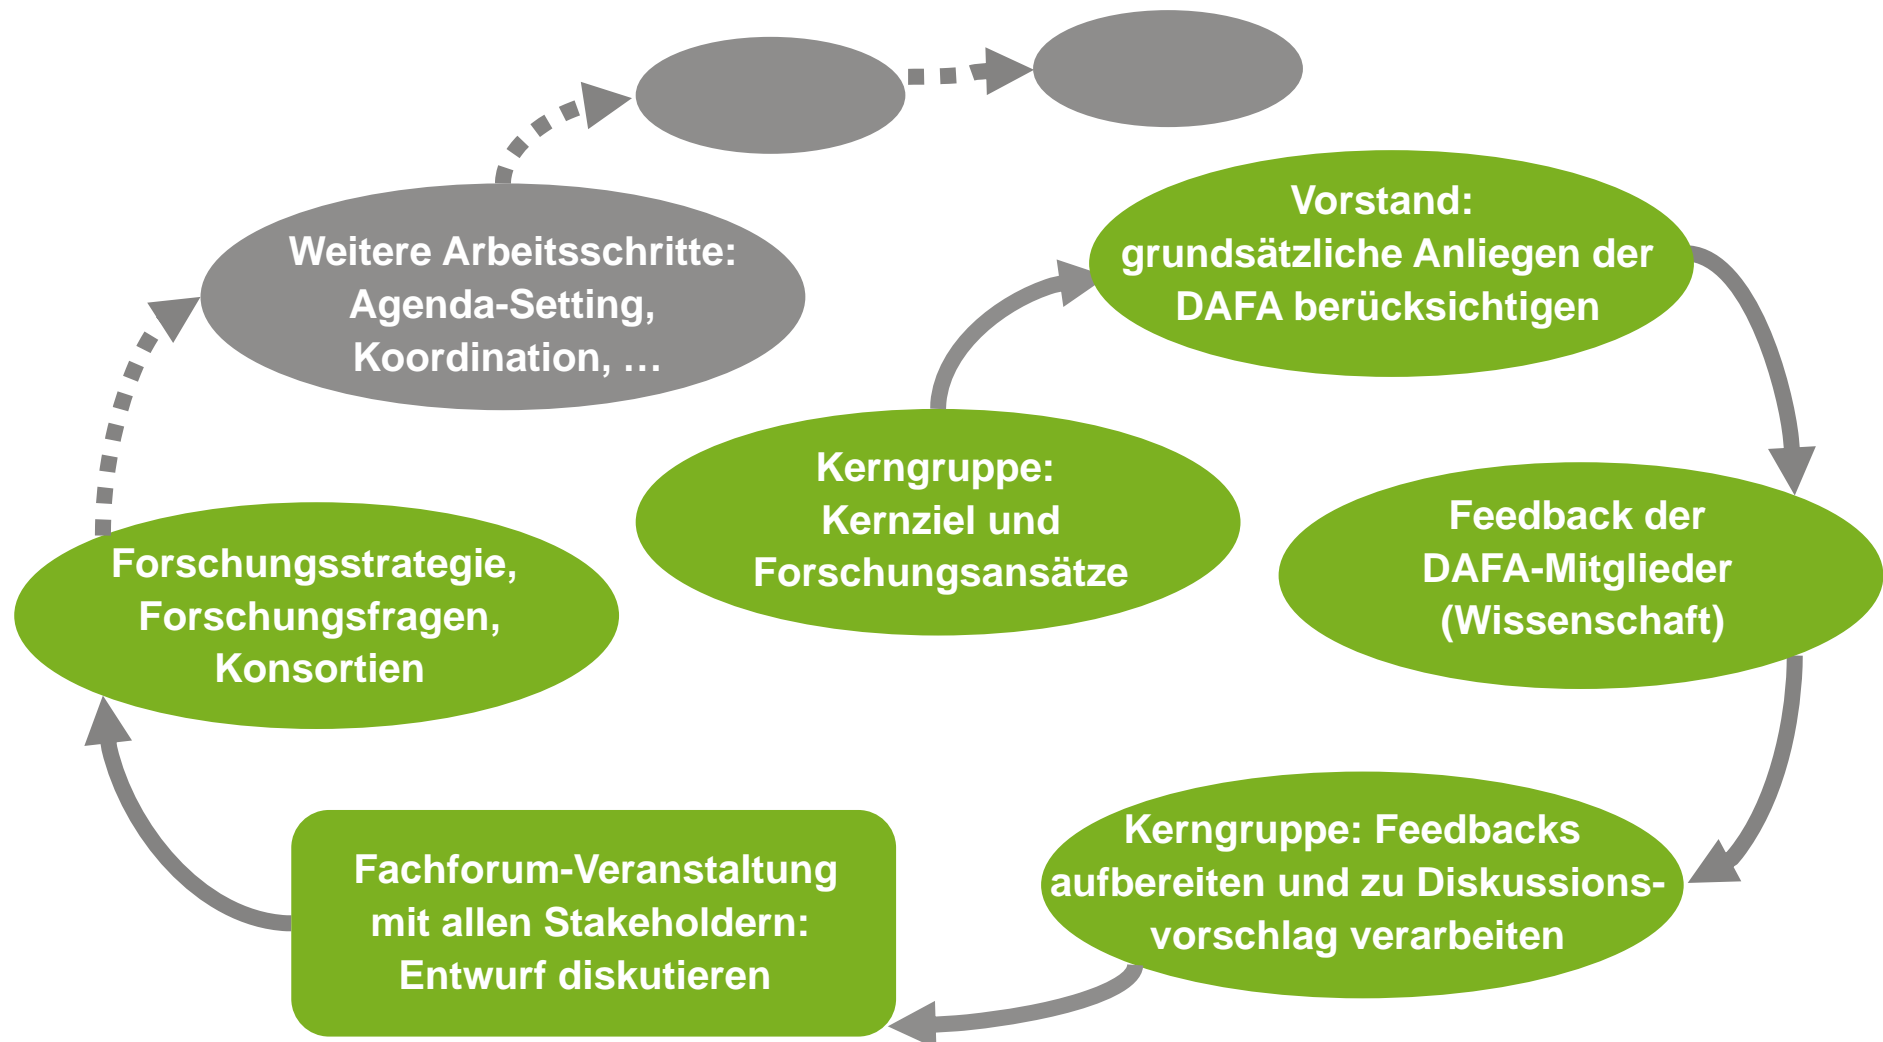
Kerngruppe:
Kernziel und
Forschungsansätze

Vorstand:
grundsätzliche Anliegen der
DAFA berücksichtigen

Feedback der
DAFA-Mitglieder
(Wissenschaft)

Kerngruppe: Feedbacks
aufbereiten und zu Diskussionsvorschlag verarbeiten

Fachforum-Veranstaltung
mit allen Stakeholdern:
Entwurf diskutieren

Forschungsstrategie,
Forschungsfragen,
Konsortien

Weitere Arbeitsschritte:
Agenda-Setting,
Koordination, …